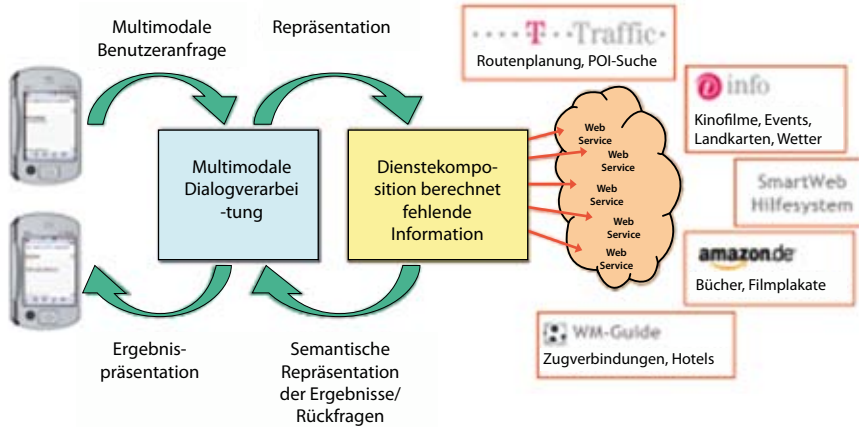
Multimodale Benutzeranfrage

Repräsentation

Multimodale Dialogverarbei -tung

Dienstekomposition berechnet fehlende Information

Web Service
Web Service
Web Service
Web Service
Web Service

····T··Traffic
Routenplanung, POI-Suche

info
Kinofilme, Events, Landkarten, Wetter

SmartWeb Hilfesystem

amazon.de
Bücher, Filmplakate

WM-Guide
Zugverbindungen, Hotels

Ergebnispräsentation

Semantische Repräsentation der Ergebnisse/ Rückfragen